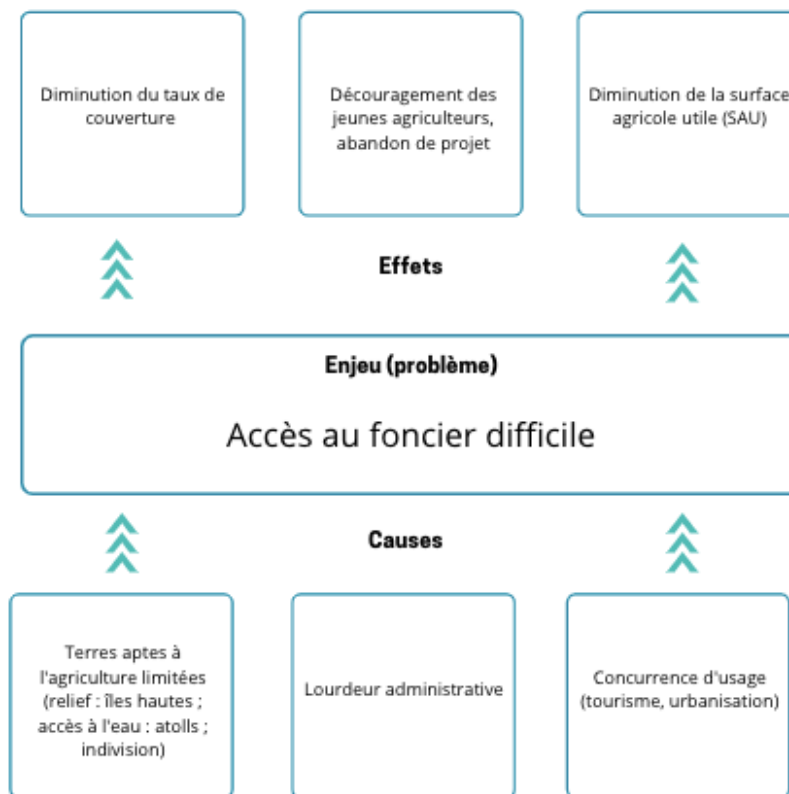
Diminution du taux de couverture

Découragement des jeunes agriculteurs, abandon de projet

Diminution de la surface agricole utile (SAU)

Effets

Enjeu (problème)

Accès au foncier difficile

Causes

Terres aptes à l'agriculture limitées (relief : îles hautes ; accès à l'eau : atolls ; indivision)

Lourdeur administrative

Concurrence d'usage (tourisme, urbanisation)